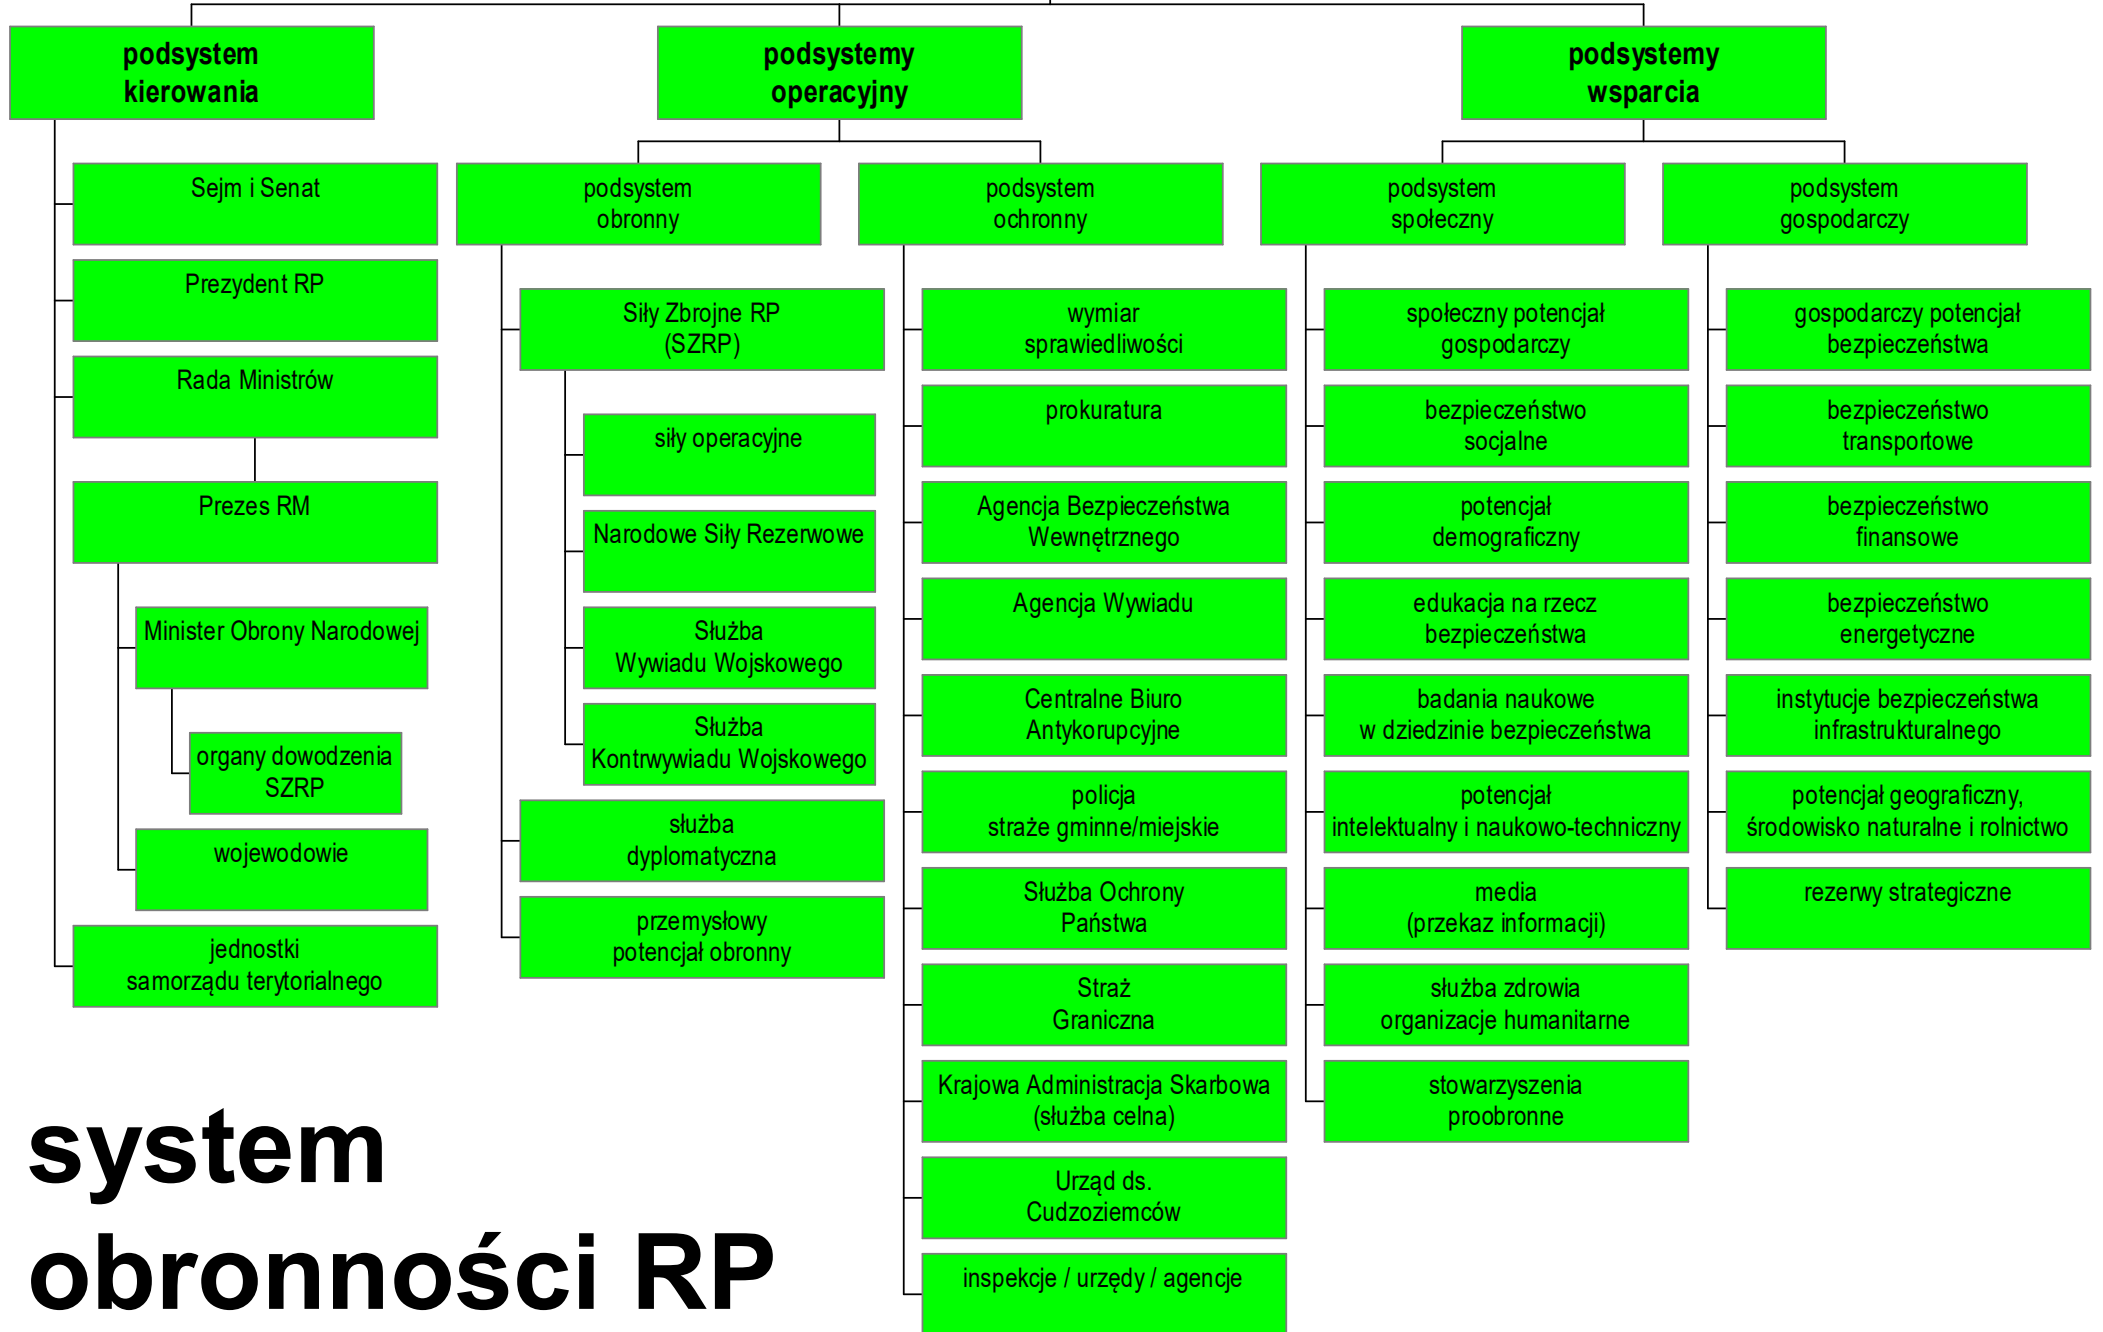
podsystem kierowania

Sejm i Senat

Prezydent RP

Rada Ministrów

Prezes RM

Minister Obrony Narodowej

organy dowodzenia SZRP

wojewodowie

jednostki samorządu terytorialnego

podsystemy operacyjny

podsystem obronny

Siły Zbrojne RP (SZRP)

siły operacyjne

Narodowe Siły Rezerwowe

Służba Wywiadu Wojskowego

Służba Kontrwywiadu Wojskowego

służba dyplomatyczna

przemysłowy potencjał obronny

podsystem ochronny

wymiar sprawiedliwości

prokuratura

Agencja Bezpieczeństwa Wewnętrznego

Agencja Wywiadu

Centralne Biuro Antykorupcyjne

policja straże gminne/miejskie

Służba Ochrony Państwa

Straż Graniczna

Krajowa Administracja Skarbowa (służba celna)

Urząd ds. Cudzoziemców

inspekcje / urzędy / agencje

podsystemy wsparcia

podsystem społeczny

społeczny potencjał gospodarczy

bezpieczeństwo socjalne

potencjał demograficzny

edukacja na rzecz bezpieczeństwa

badania naukowe w dziedzinie bezpieczeństwa

potencjał intelektualny i naukowo-techniczny

media (przekaz informacji)

służba zdrowia organizacje humanitarne

stowarzyszenia proobronne

podsystem gospodarczy

gospodarczy potencjał bezpieczeństwa

bezpieczeństwo transportowe

bezpieczeństwo finansowe

bezpieczeństwo energetyczne

instytucje bezpieczeństwa infrastrukturalnego

potencjał geograficzny, środowisko naturalne i rolnictwo

rezerwy strategiczne

system obronności RP